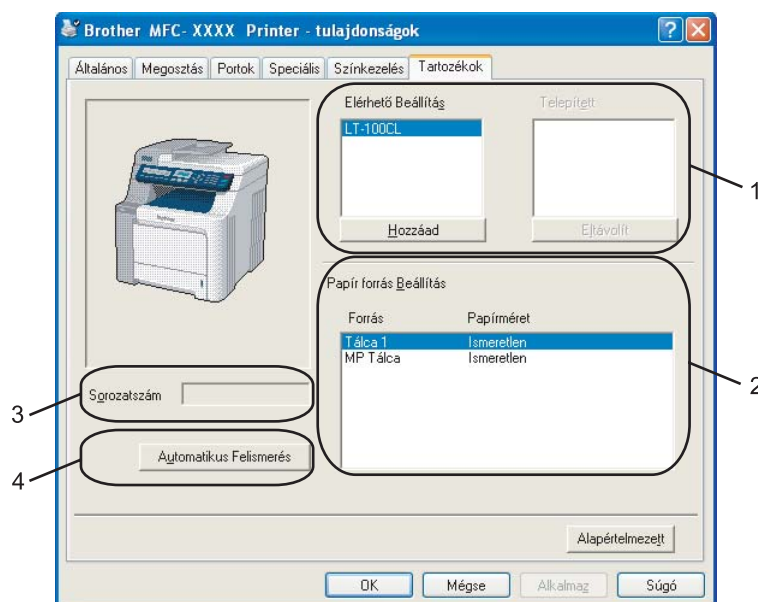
Brother MFC- XXXX Printer - tulajdonságok

Általános | Megosztás | Portok | Speciális | Színkezelés | Tartozékok

Elérhető Beállítás
LT-100CL
Hozzáad

Telepített
Eltávolít

1

Papír forrás Beállítás

| Forrás | Papírméret |
|---|---|
| Tálca 1 | Ismeretlen |
| MP Tálca | Ismeretlen |

2

3 Sorozatszám

4 Automatikus Felismerés

Alapértelmezett

OK | Mégse | Alkalmaz | Súgó